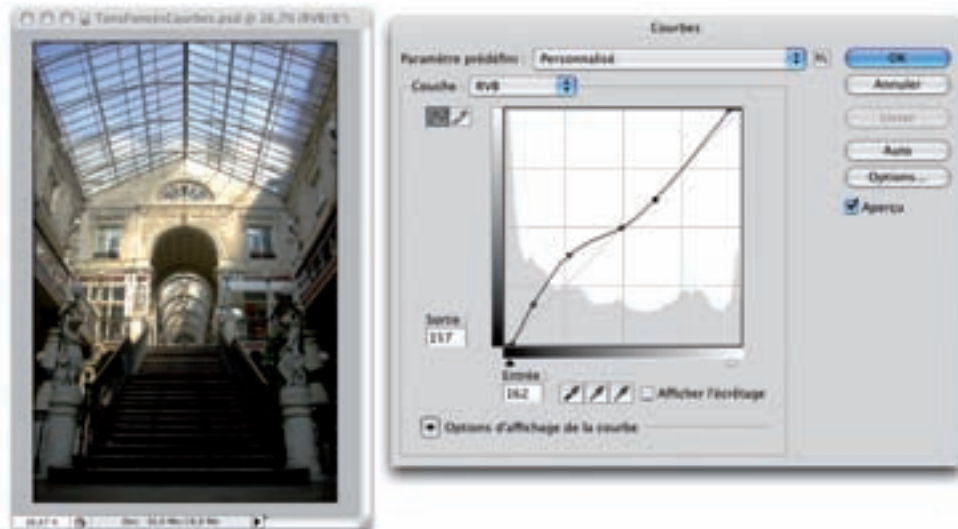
TonsFoncésCourbes.psd @ 16,7% (RVB/8*)

Courbes

Paramètre prédéfini : Personnalisé

Couche : RVB

OK

Annuler

Lisser

Auto

Options...

Aperçu

Sortie :
157

Entrée :
162

Afficher l'écrêtage

Options d'affichage de la courbe

16,67 %

Doc : 30,0 Mo/30,0 Mo